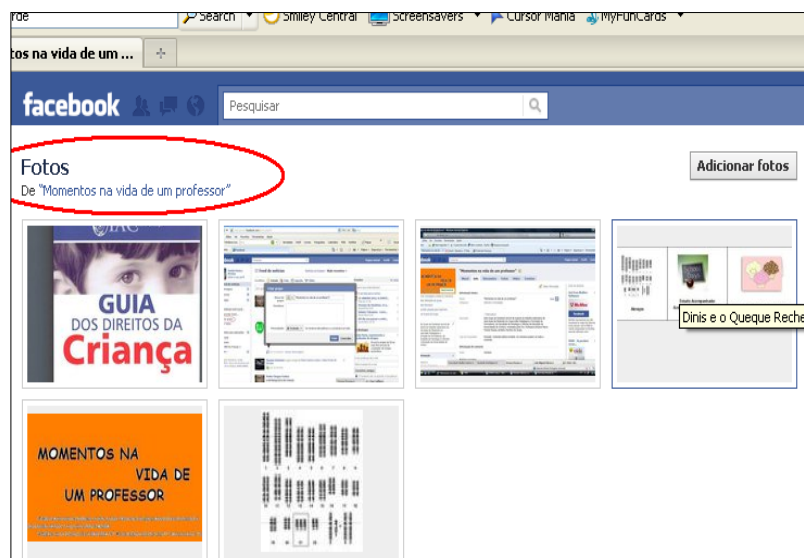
rde
Search
Smiley Central
Screensavers
Cursor Mania
MyFunCards
tos na vida de um ...
+
facebook
Pesquisar
Fotos
De "Momentos na vida de um professor"
Adicionar fotos
IAC
GUIA
DOS DIREITOS DA
Criança
Dinis e o Queque Reche
MOMENTOS NA
VIDA DE
UM PROFESSOR